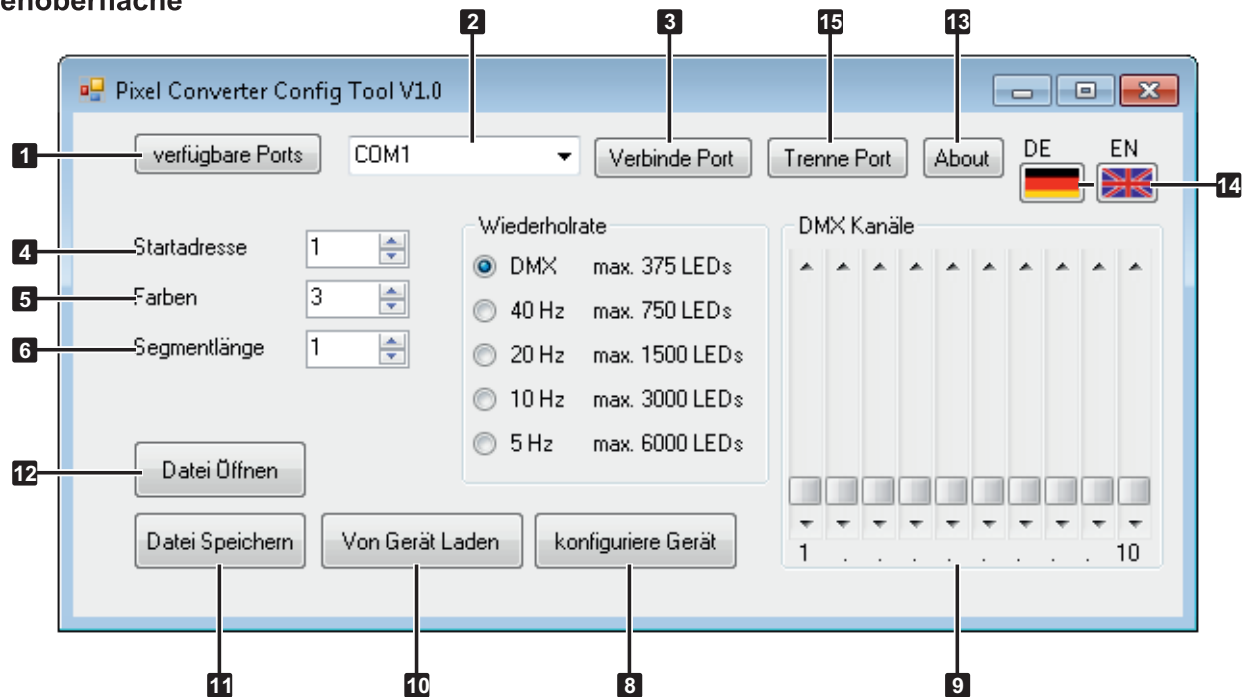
enoberfläche

2 3 15 13

Pixel Converter Config Tool V1.0

1 verfügbare Ports COM1 Verbinde Port Trenne Port About DE EN 14

4 Startadresse 1
5 Farben 3
6 Segmentlänge 1

Wiederholrate
DMX max. 375 LEDs
40 Hz max. 750 LEDs
20 Hz max. 1500 LEDs
10 Hz max. 3000 LEDs
5 Hz max. 6000 LEDs

DMX Kanäle
1 . . . . . . . . 10

12 Datei Öffnen

Datei Speichern Von Gerät Laden konfiguriere Gerät

11 10 8 9